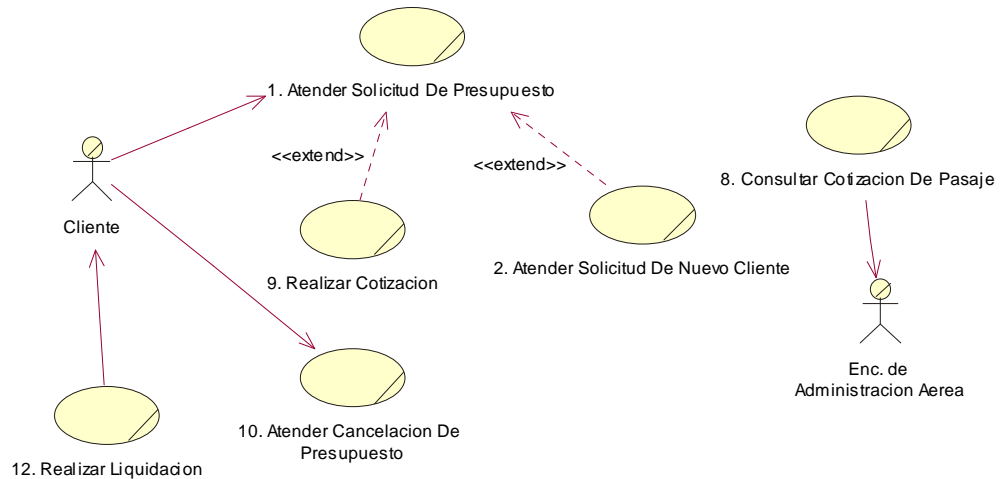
1. Atender Solicitud De Presupuesto

<<extend>>

<<extend>>

8. Consultar Cotizacion De Pasaje

Cliente

9. Realizar Cotizacion

2. Atender Solicitud De Nuevo Cliente

Enc. de Administracion Aerea

10. Atender Cancelacion De Presupuesto

12. Realizar Liquidacion